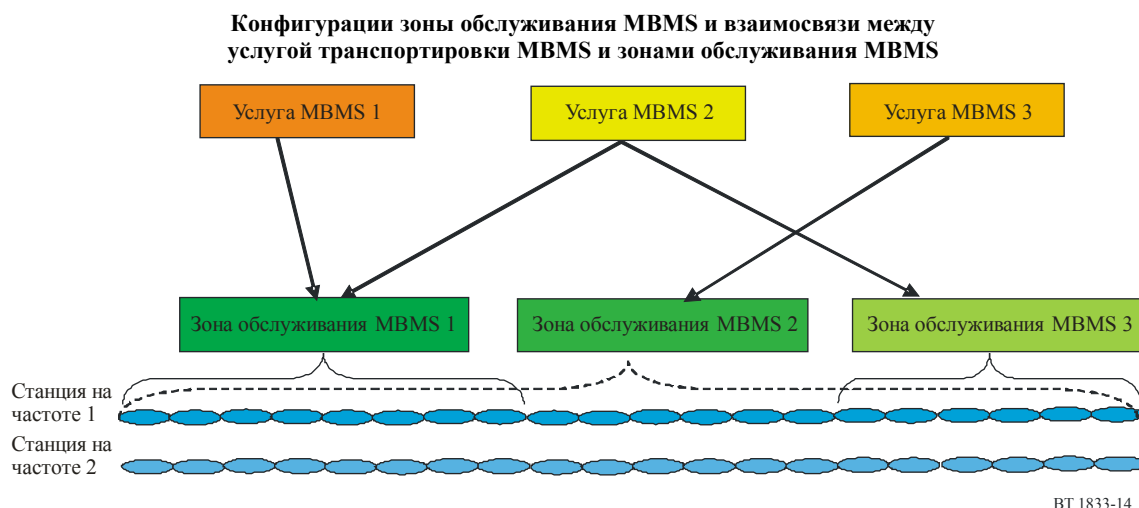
Конфигурации зоны обслуживания MBMS и взаимосвязи между услугой транспортировки MBMS и зонами обслуживания MBMS

Услуга MBMS 1

Услуга MBMS 2

Услуга MBMS 3

Зона обслуживания MBMS 1

Зона обслуживания MBMS 2

Зона обслуживания MBMS 3

Станция на частоте 1

Станция на частоте 2

BT 1833-14